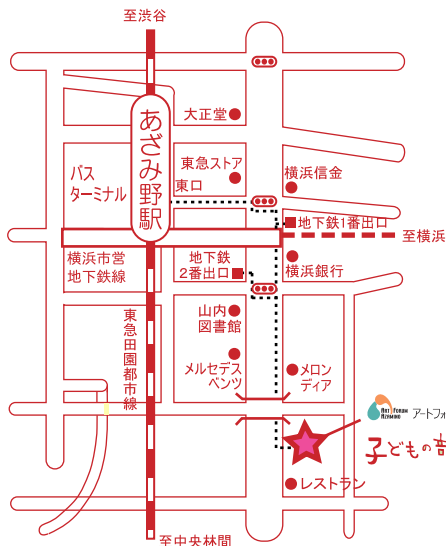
至渋谷

あざみ野駅

大正堂

東急ストア
東口

横浜信金

バス
ターミナル

地下鉄1番出口

至横浜

横浜市営
地下鉄線

地下鉄
2番出口

横浜銀行

東急田園都市線

山内
図書館

メルセデス
ベンツ

メロン
ディア

Art Forum Azamino アートフォ

子どもの音

レストラン

至中央林間